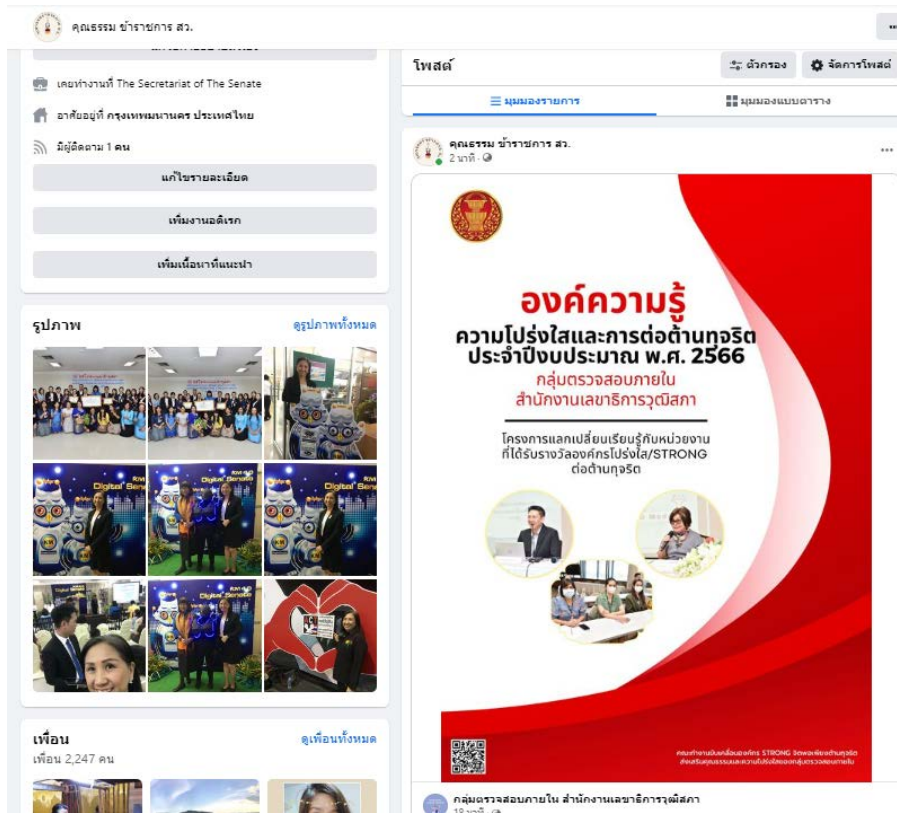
คุณธรรม ข้าราชการ สว.

เคยทำงานที่ The Secretariat of The Senate

อาศัยอยู่ที่ กรุงเทพมหานคร ประเทศไทย

มีผู้ติดตาม 1 คน

แก้ไขรายละเอียด

เพิ่มงานอดิเรก

เพิ่มเนื้อหาที่แนะนำ

รูปภาพ

ดูรูปภาพทั้งหมด

Digital Senate

Digital Senate

Digital Senate

Digital Senate

เพื่อน

ดูเพื่อนทั้งหมด

เพื่อน 2,247 คน

โพสต์

ตัวกรอง

จัดการโพสต์

มุมมองรายการ

มุมมองแบบตาราง

คุณธรรม ข้าราชการ สว.

2 นาที

องค์ความรู้

ความโปร่งใสและการต่อต้านทุจริต ประจำปีงบประมาณ พ.ศ. 2566

กลุ่มตรวจสอบภายใน สำนักงานเลขาธิการวุฒิสภา

โครงการแลกเปลี่ยนเรียนรู้กับหน่วยงานที่ได้รับรางวัลองค์กรโปร่งใส/STRONG ต่อต้านทุจริต

คณะทำงานขับเคลื่อนองค์กร STRONG จิตพอเพียงต้านทุจริต ส่งเสริมคุณธรรมและความโปร่งใสของกลุ่มตรวจสอบภายใน

กลุ่มตรวจสอบภายใน สำนักงานเลขาธิการวุฒิสภา

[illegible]